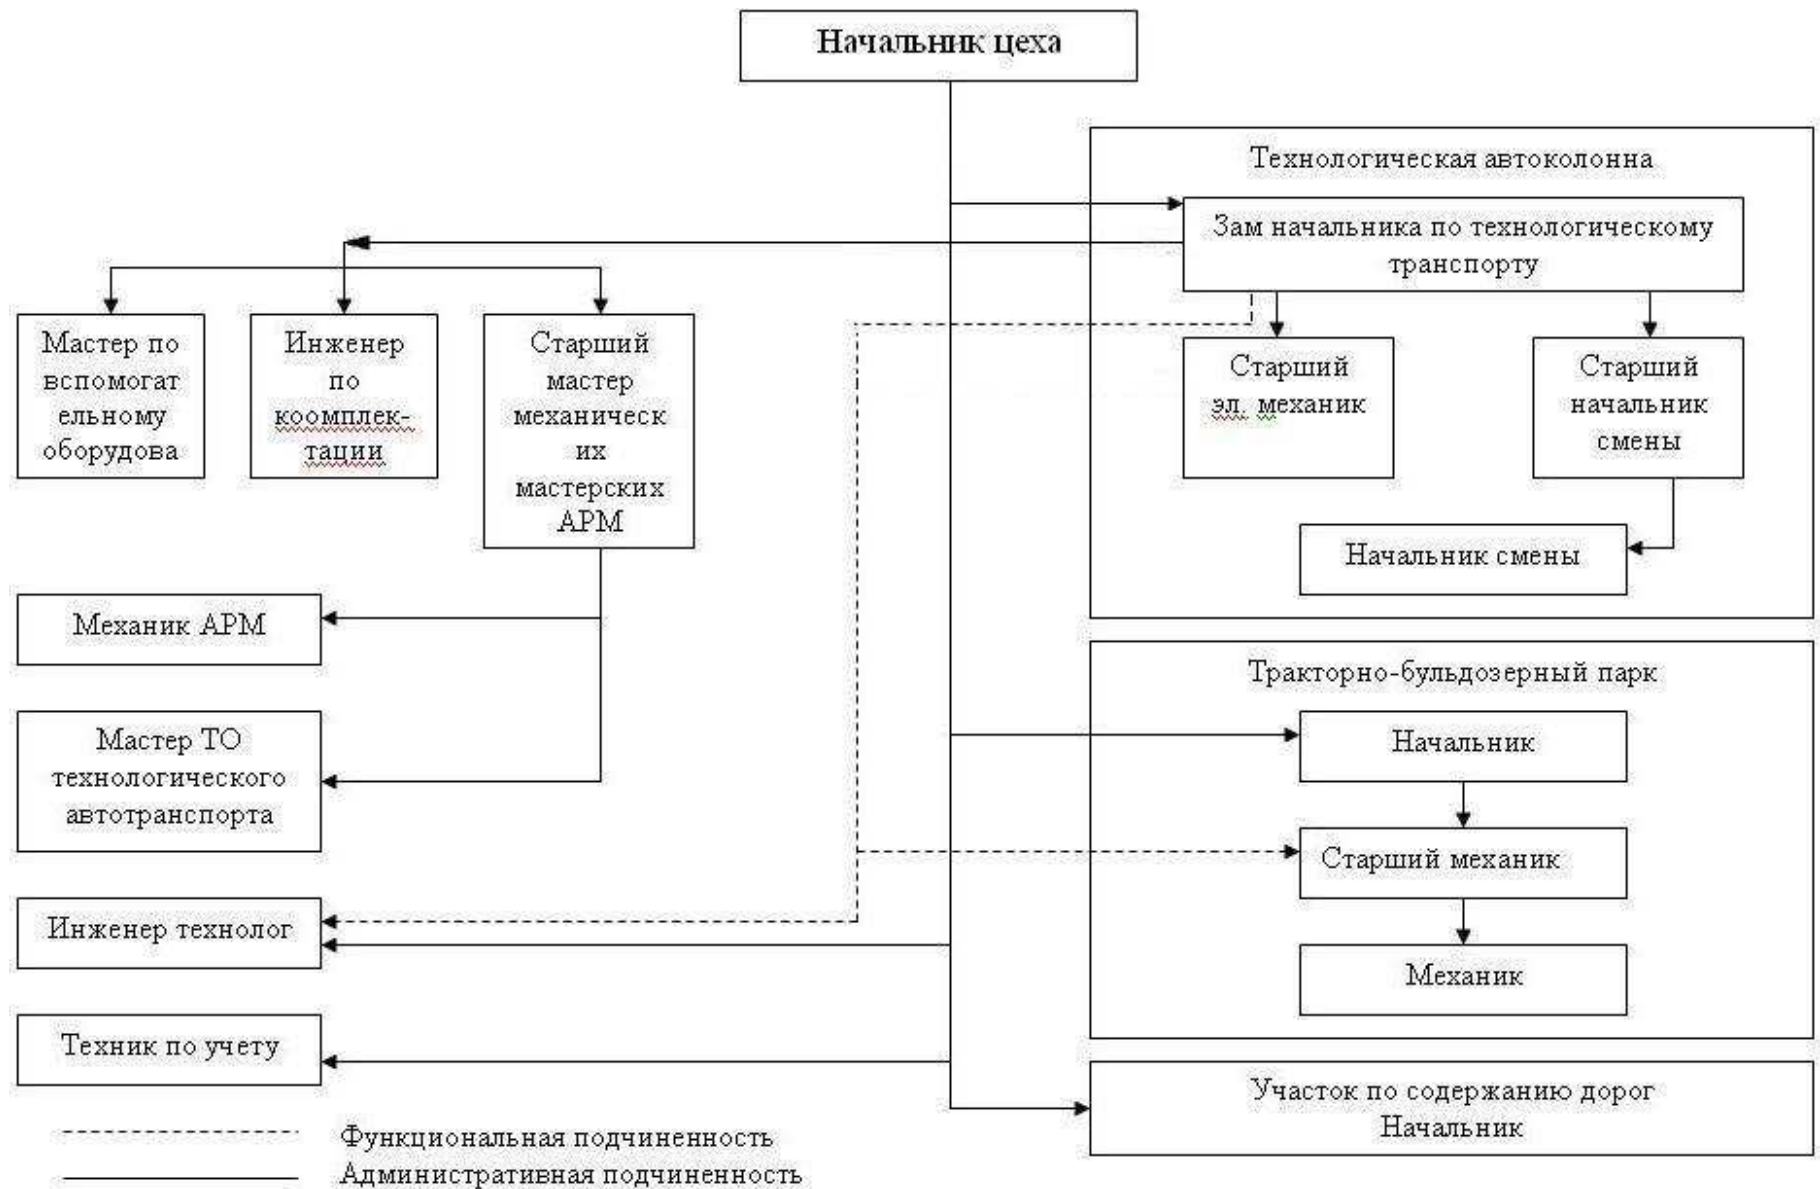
Начальник цеха

Технологическая автоколонна

Зам начальника по технологическому транспорту

Мастер по вспомогательному оборудова

Инженер по комплектации

Старший мастер механических мастерских АРМ

Старший эл. механик

Старший начальник смены

Начальник смены

Механик АРМ

Мастер ТО технологического автотранспорта

Тракторно-бульдозерный парк

Начальник

Старший механик

Механик

Инженер технолог

Техник по учету

Участок по содержанию дорог Начальник

Функциональная подчиненность

Административная подчиненность